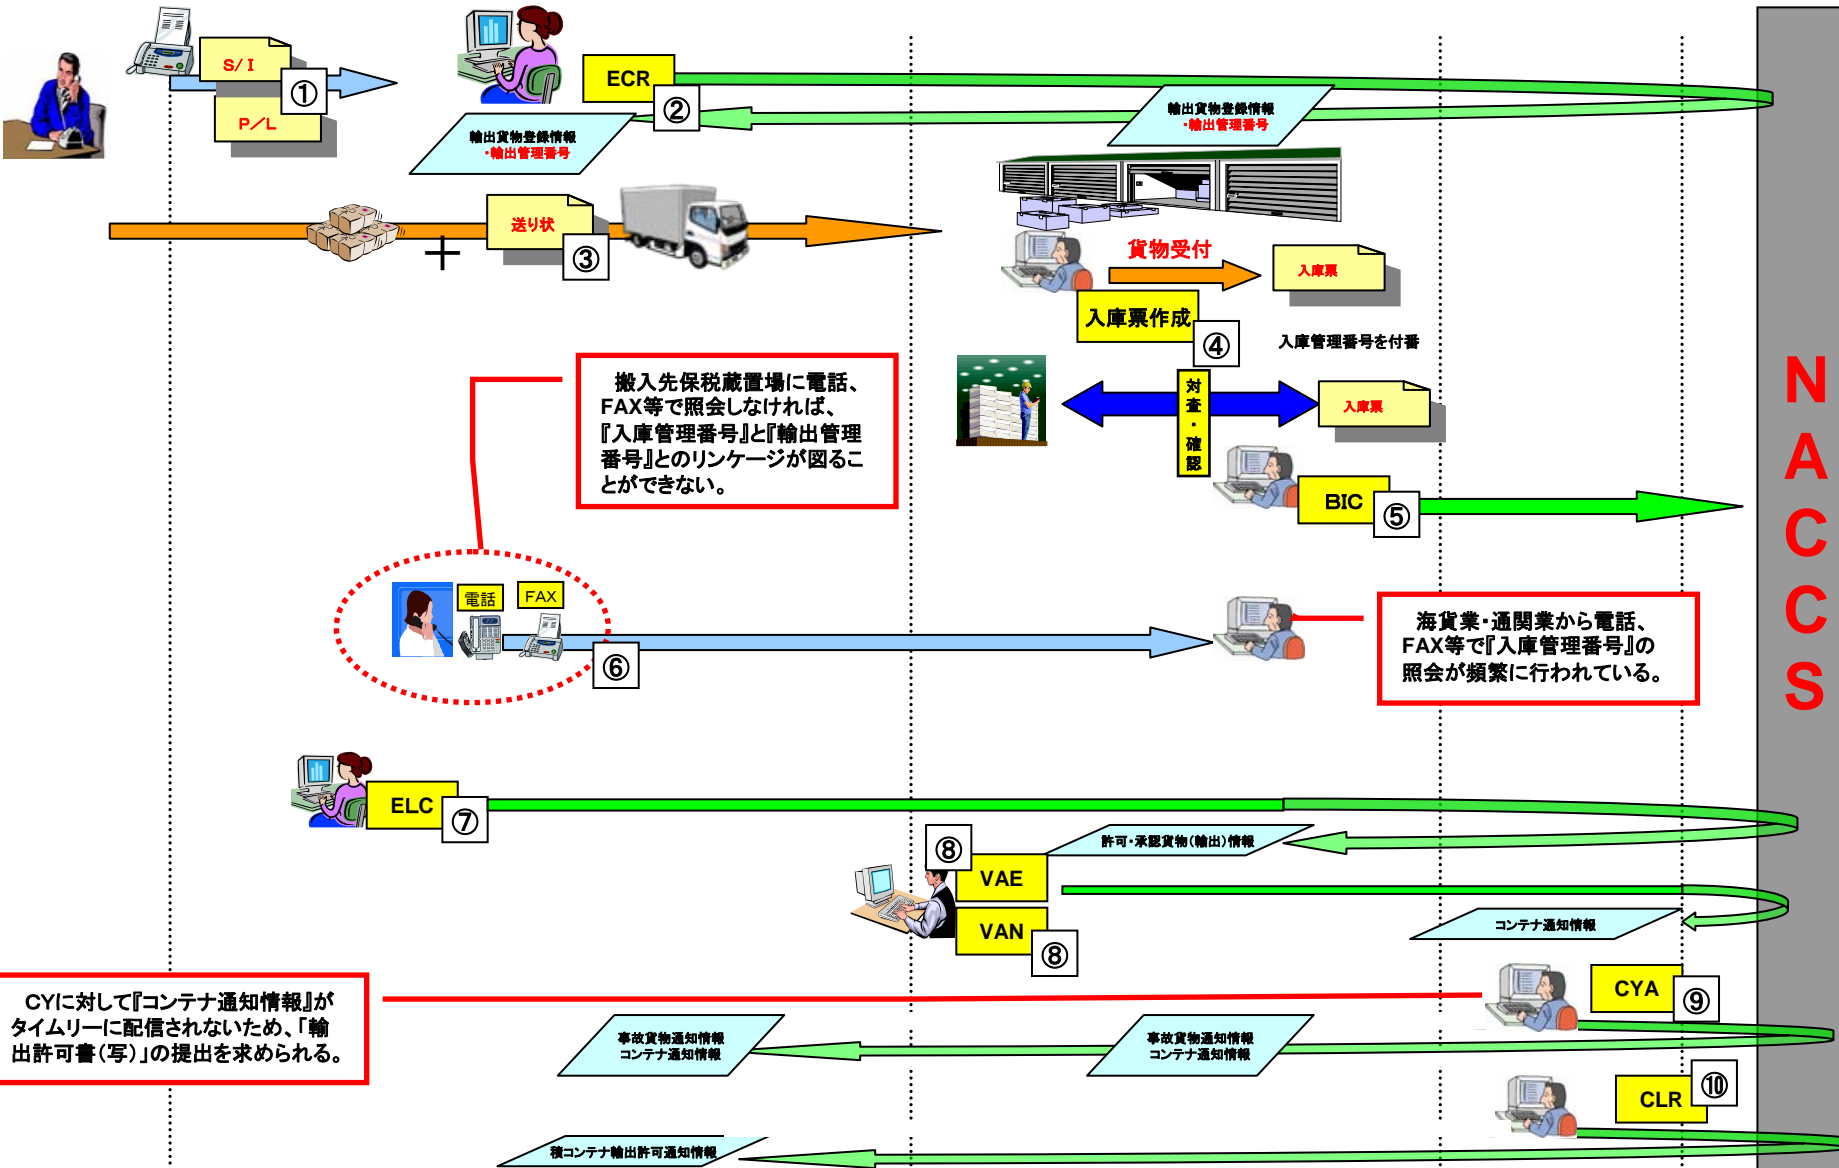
S/I
①
P/L
ECR
②
輸出貨物登録情報
・輸出管理番号
輸出貨物登録情報
・輸出管理番号
送り状
③
＋
貨物受付
入庫票
入庫票作成
④
入庫管理番号を付番
搬入先保税蔵置場に電話、FAX等で照会しなければ、『入庫管理番号』と『輸出管理番号』とのリンケージが図ることができない。
対査・確認
入庫票
BIC
⑤
電話
FAX
⑥
海貨業・通関業から電話、FAX等で『入庫管理番号』の照会が頻繁に行われている。
N
A
C
C
S
ELC
⑦
⑧
許可・承認貨物(輸出)情報
VAE
VAN
⑧
コンテナ通知情報
CYA
⑨
CYに対して『コンテナ通知情報』がタイムリーに配信されないため、「輸出許可書(写)」の提出を求められる。
事故貨物通知情報
コンテナ通知情報
事故貨物通知情報
コンテナ通知情報
CLR
⑩
積コンテナ輸出許可通知情報